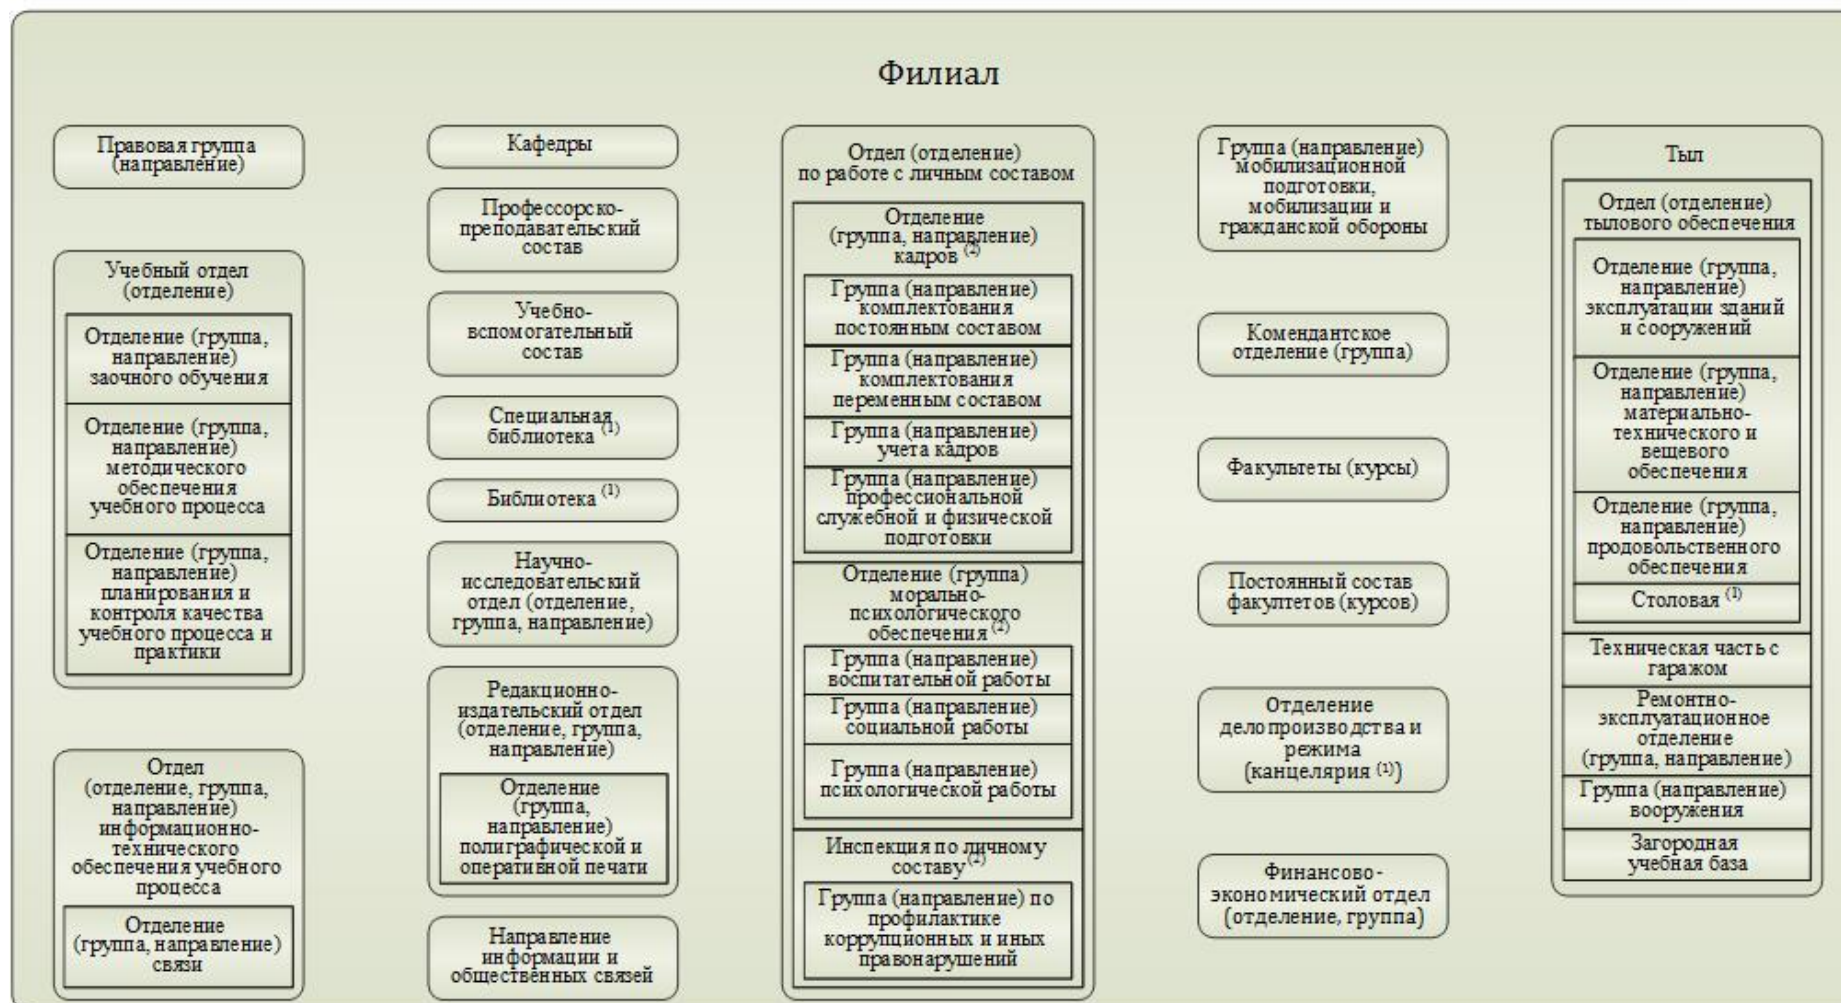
Филиал

Правовая группа (направление)

Учебный отдел (отделение)

Отделение (группа, направление) заочного обучения

Отделение (группа, направление) методического обеспечения учебного процесса

Отделение (группа, направление) планирования и контроля качества учебного процесса и практики

Отдел (отделение, группа, направление) информационно-технического обеспечения учебного процесса

Отделение (группа, направление) связи

Кафедры

Профессорско-преподавательский состав

Учебно-вспомогательный состав

Специальная библиотека $^{(1)}$

Библиотека $^{(1)}$

Научно-исследовательский отдел (отделение, группа, направление)

Редакционно-издательский отдел (отделение, группа, направление)

Отделение (группа, направление) полиграфической и оперативной печати

Направление информации и общественных связей

Отдел (отделение) по работе с личным составом

Отделение (группа, направление) кадров $^{(2)}$

Группа (направление) комплектования постоянным составом

Группа (направление) комплектования переменным составом

Группа (направление) учета кадров

Группа (направление) профессиональной служебной и физической подготовки

Отделение (группа) морально-психологического обеспечения $^{(2)}$

Группа (направление) воспитательной работы

Группа (направление) социальной работы

Группа (направление) психологической работы

Инспекция по личному составу $^{(2)}$

Группа (направление) по профилактике коррупционных и иных правонарушений

Группа (направление) мобилизационной подготовки, мобилизации и гражданской обороны

Комендантское отделение (группа)

Факультеты (курсы)

Постоянный состав факултетов (курсов)

Отделение делопроизводства и режима (канцелярия $^{(1)}$)

Финансово-экономический отдел (отделение, группа)

Тыл

Отдел (отделение) тылового обеспечения

Отделение (группа, направление) эксплуатации зданий и сооружений

Отделение (группа, направление) материально-технического и вещевого обеспечения

Отделение (группа, направление) продовольственного обеспечения

Столовая $^{(1)}$

Техническая часть с гаражом

Ремонтно-эксплуатационное отделение (группа, направление)

Группа (направление) вооружения

Загородная учебная база